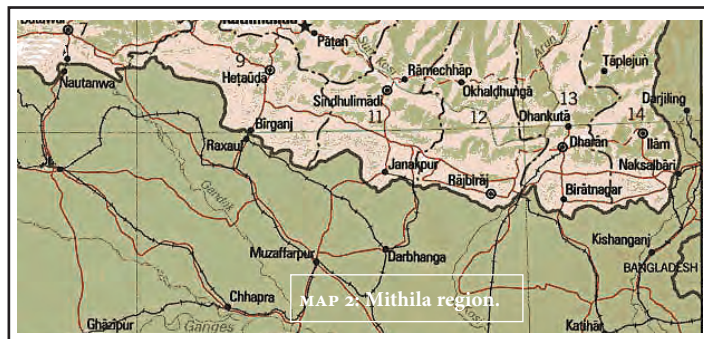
Butawal 7
Kathmandu
Pātan
Nautanwa
9
Hetauḍa
Sun Kosi
Rāmechhāp
Okhaldhungā
Arun
Tāplejuṅ
Sindhulimāḍī
13
Darjiling
11
12
Dhankuṭā
14
Birganj
Dharān
Ilām
Raxaul
Janakpur
Naksalbāri
Gandak
Rājbirāj
Birātnagar
Kishanganj
Muzaffarpur
Darbhanga
BANGLADESH
Chhapra
MAP 2: Mithila region.
Ghāzipur
Ganges
Kosi
Katihār